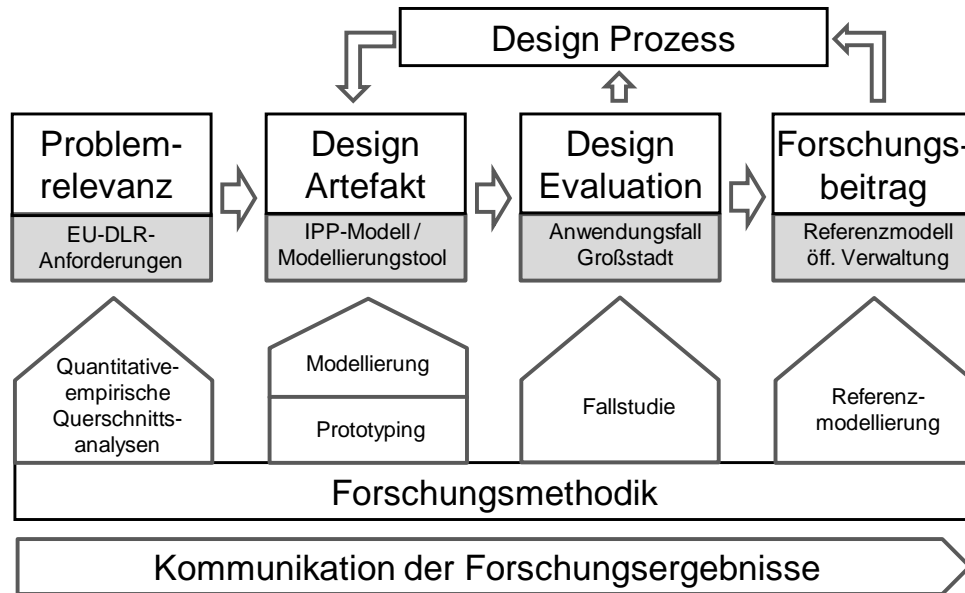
Design Prozess

Problemrelevanz

EU-DLR-Anforderungen

Design Artefakt

IPP-Modell / Modellierungstool

Design Evaluation

Anwendungsfall Großstadt

Forschungsbeitrag

Referenzmodell öff. Verwaltung

Quantitative-empirische Querschnittsanalysen

Modellierung

Prototyping

Fallstudie

Referenzmodellierung

Forschungsmethodik

Kommunikation der Forschungsergebnisse